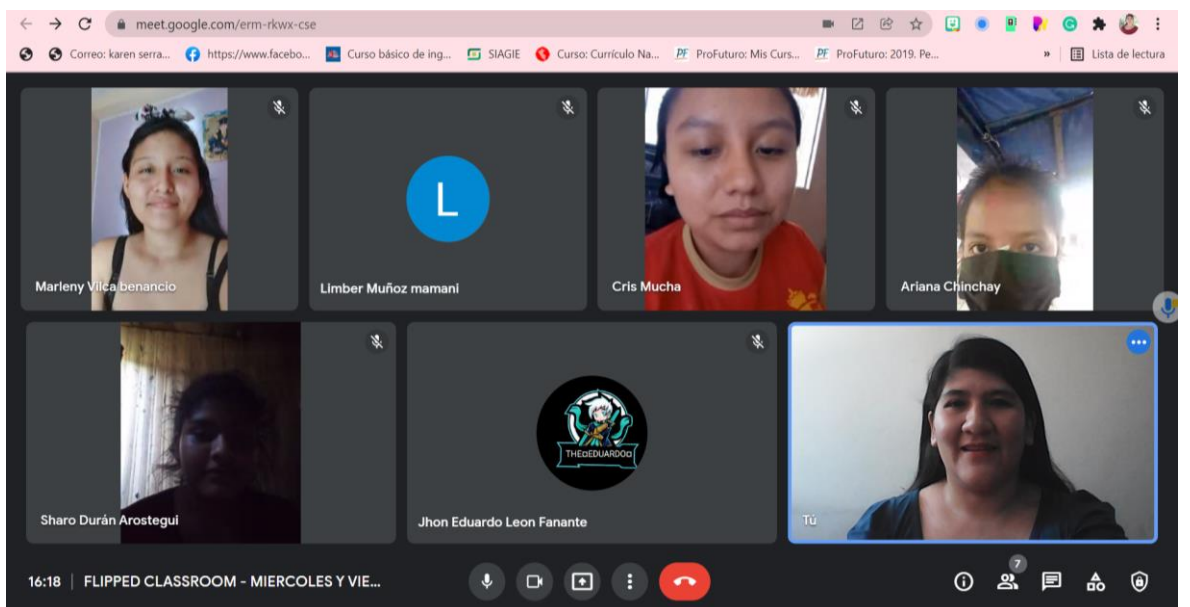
meet.google.com/erm-rkwx-cse

Correo: karen serra... https://www.facebo... Curso básico de ing... SIAGIE Curso: Currículo Na... ProFuturo: Mis Curs... ProFuturo: 2019. Pe... » Lista de lectura

Marleny Vilca benancio

L

Limber Muñoz mamani

Cris Mucha

Ariana Chinchay

Sharo Durán Arostegui

THEEDUARDOα

Jhon Eduardo Leon Fanante

Tú

16:18 | FLIPPED CLASSROOM - MIERCOLES Y VIE...

7